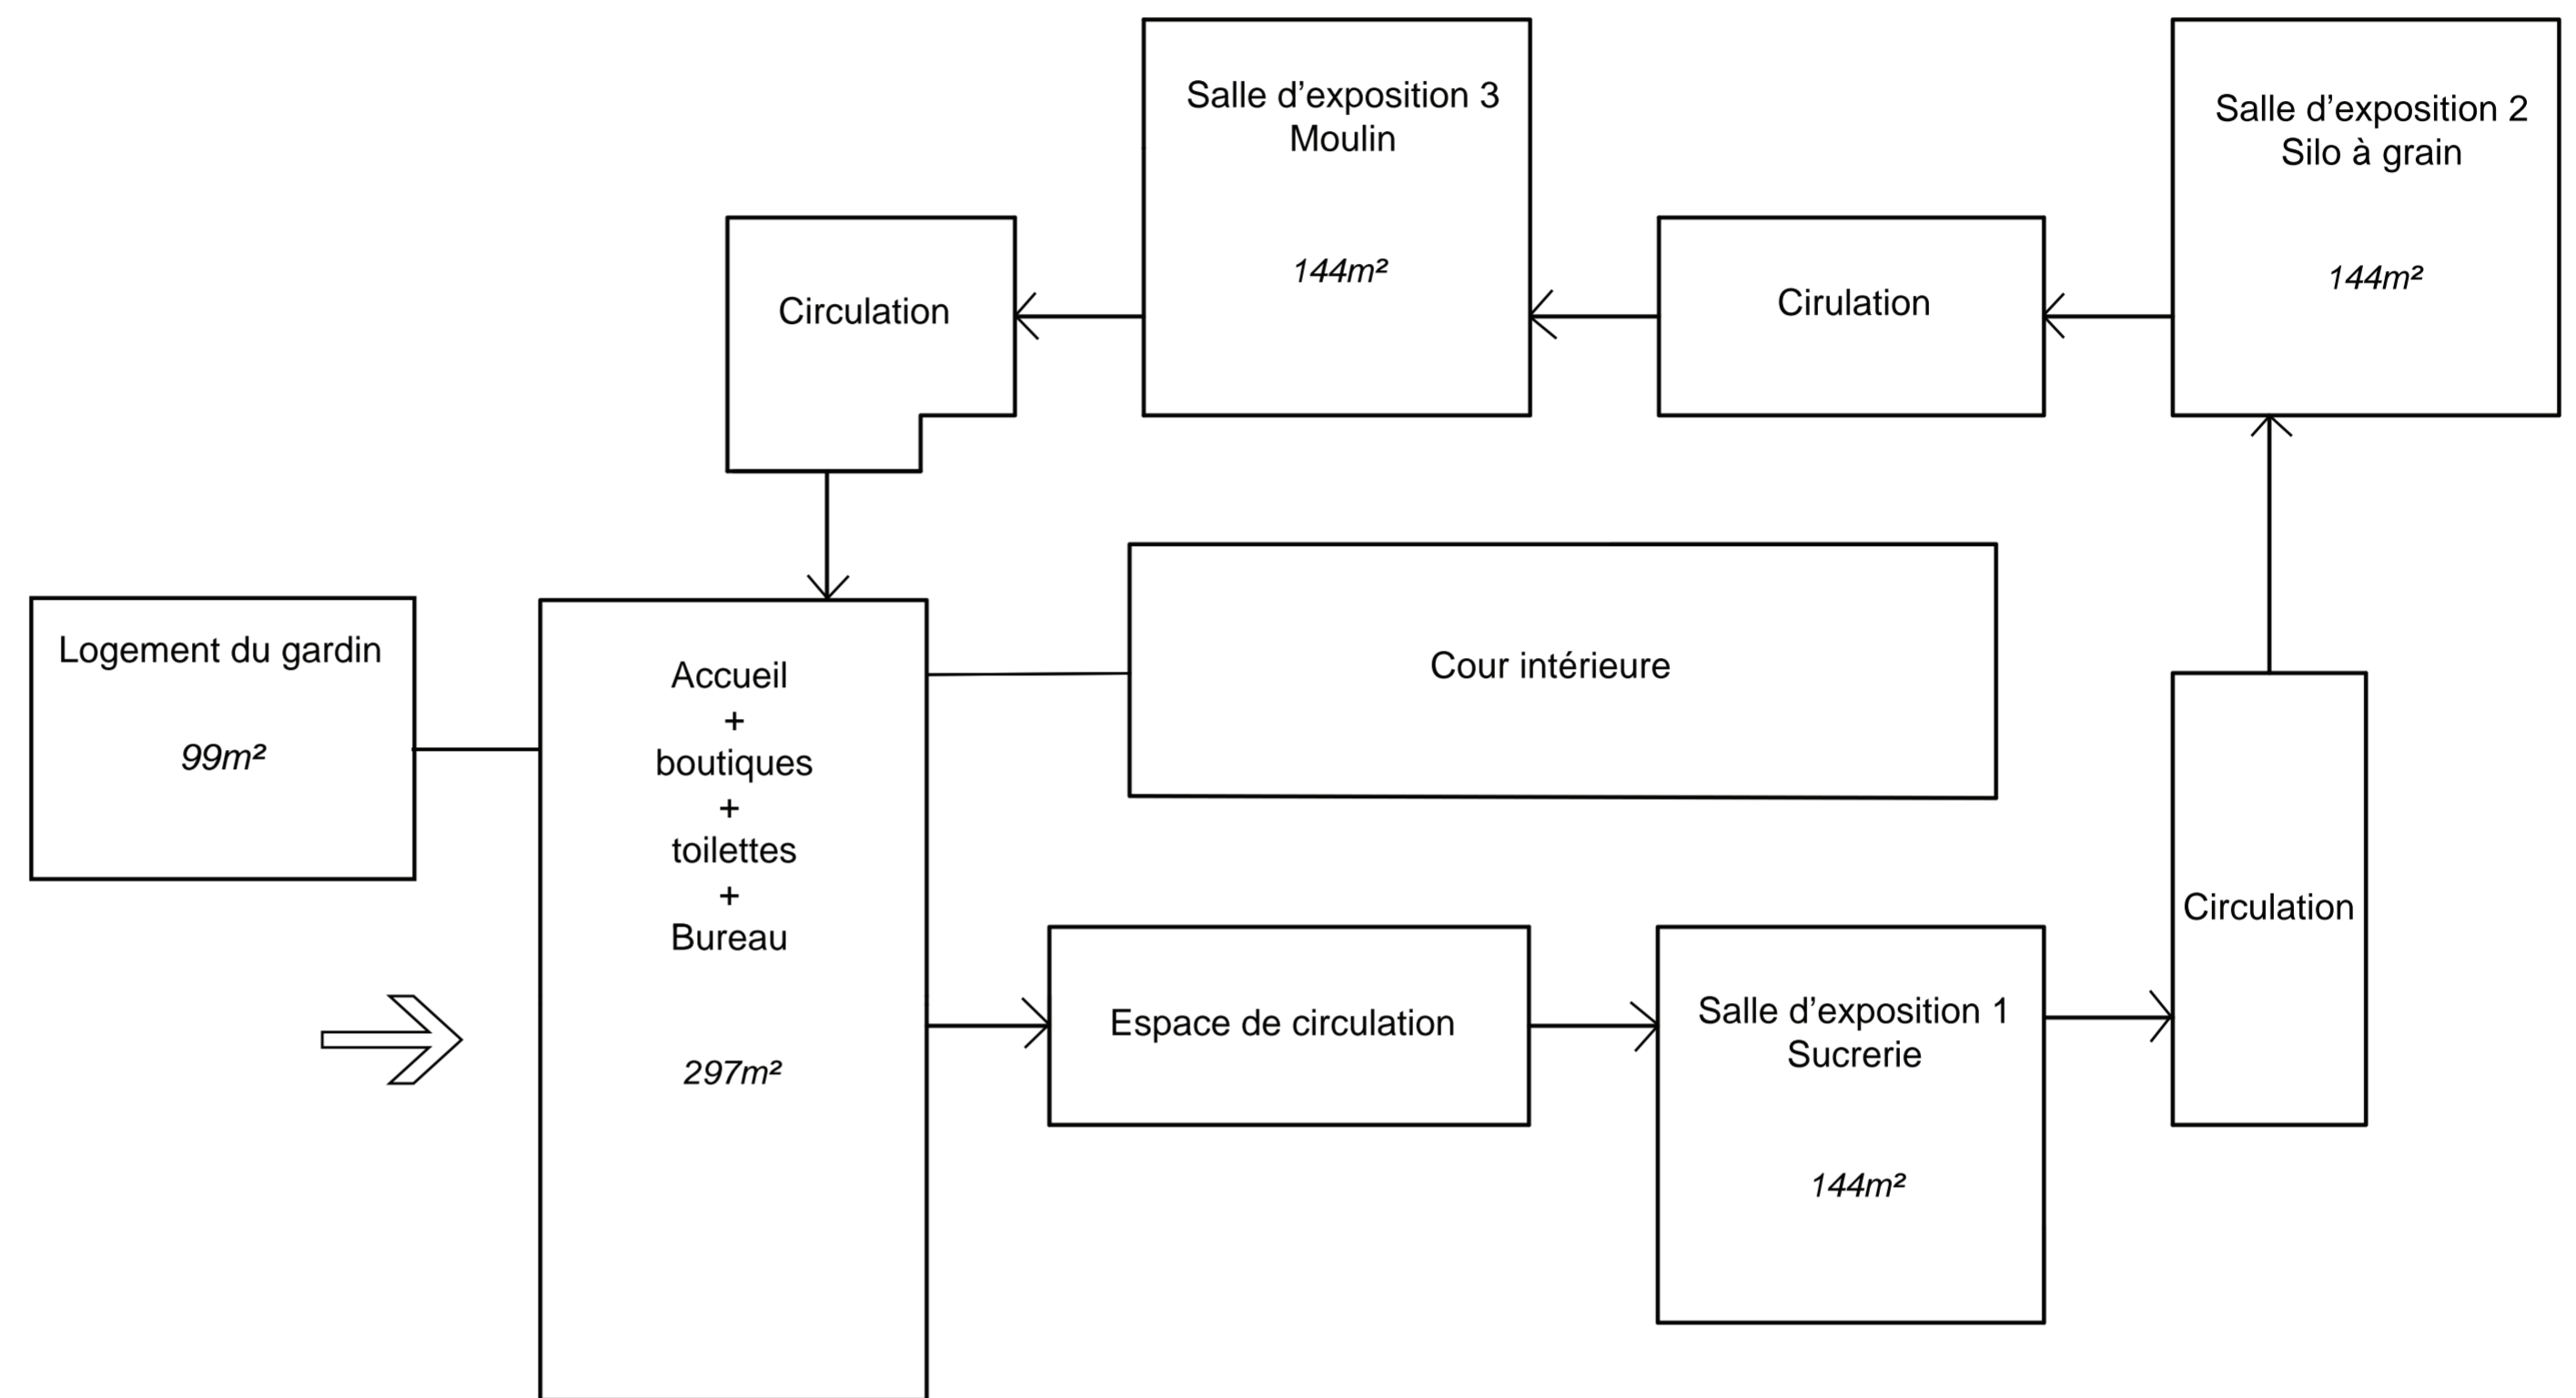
Salle d’exposition 3
Moulin

144m²

Salle d’exposition 2
Silo à grain

144m²

Circulation

Cirulation

Logement du gardin

99m²

Accueil
+
boutiques
+
toilettes
+
Bureau

297m²

Cour intérieure

Circulation

Espace de circulation

Salle d’exposition 1
Sucrerie

144m²